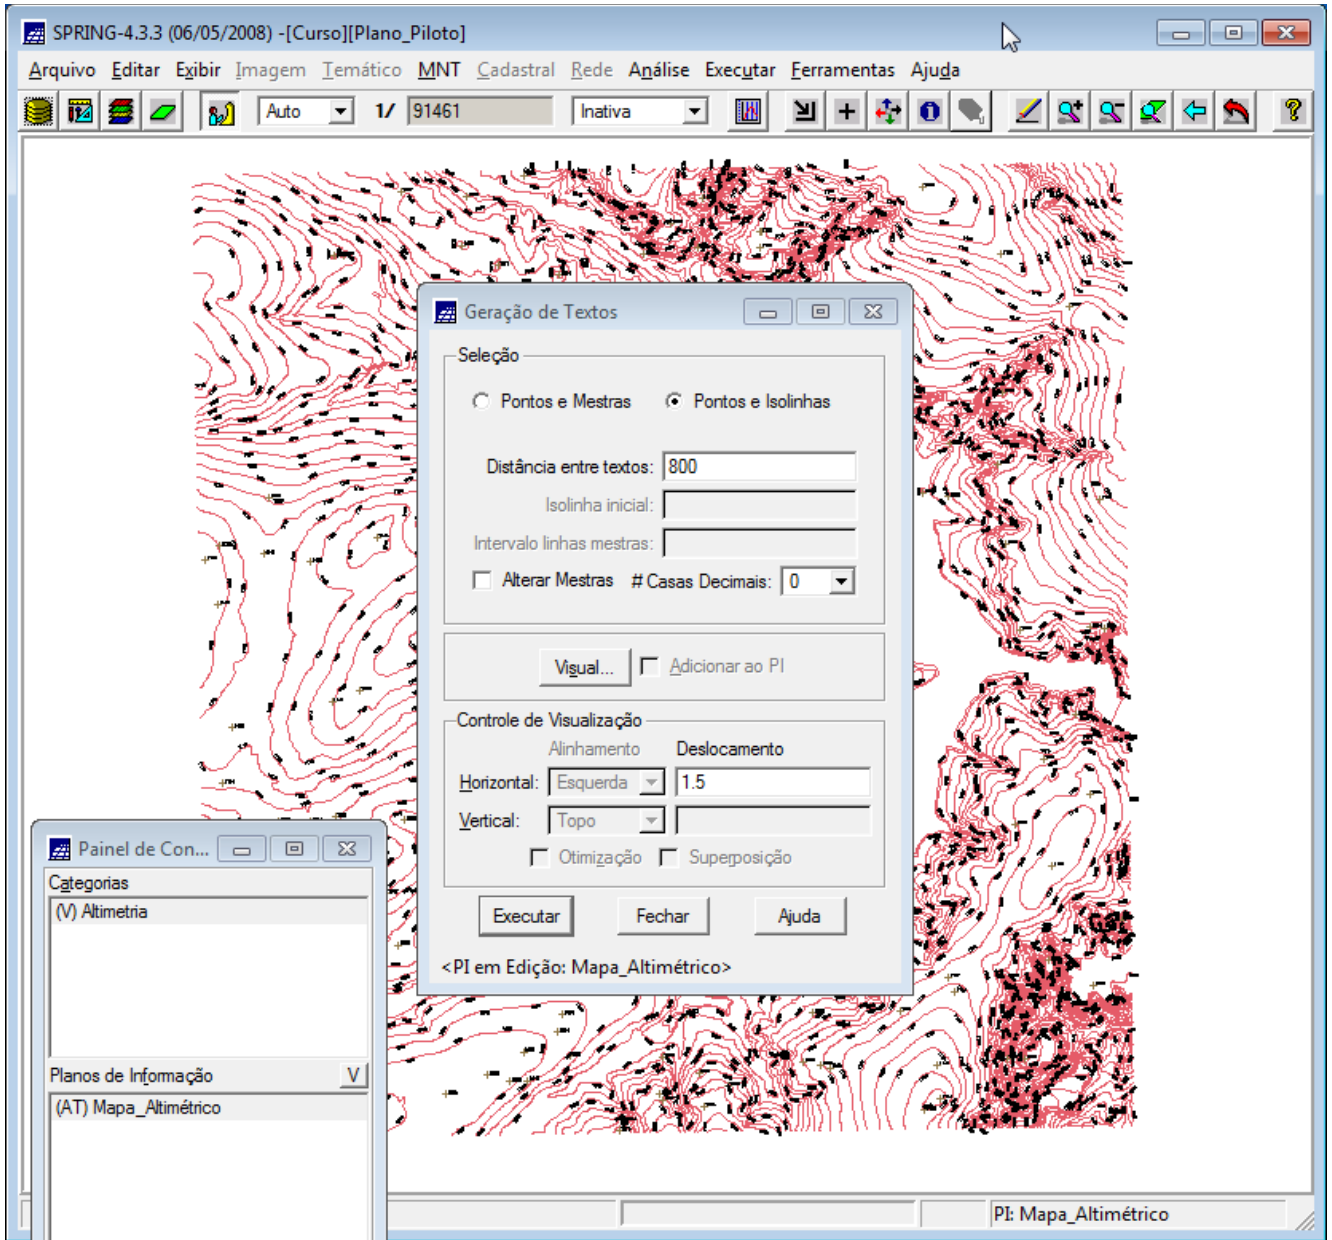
SPRING-4.3.3 (06/05/2008) -[Curso][Plano_Piloto]

Arquivo Editar Exibir Imagem Temático MNT Cadastral Rede Análise Executar Ferramentas Ajuda

Auto 1/ 91461 Inativa

Geração de Textos

Seleção

Pontos e Mestras Pontos e Isolinhas

Distância entre textos: 800

Isolinha inicial:

Intervalo linhas mestras:

Alterar Mestras # Casas Decimais: 0

Visual... Adicionar ao PI

Controle de Visualização

Alinhamento Deslocamento

Horizontal: Esquerda 1.5

Vertical: Topo

Otimização Superposição

Executar Fechar Ajuda

<PI em Edição: Mapa_Altimétrico>

Painel de Con...

Categorias

(V) Altimetria

Planos de Informação V

(AT) Mapa_Altimétrico

PI: Mapa_Altimétrico